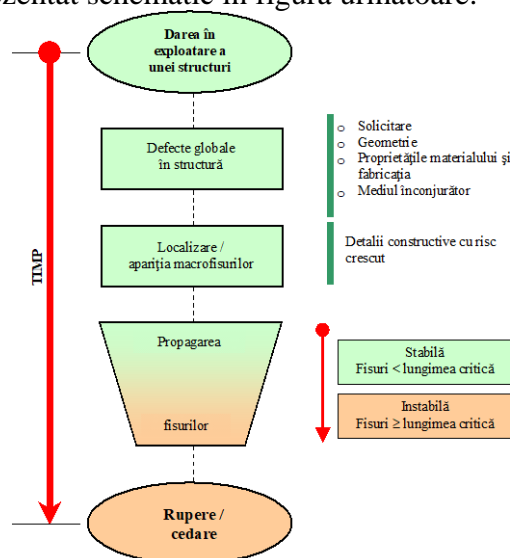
zentat schematic în figura următoare:

Darea în exploatare a unei structuri

Defecte globale în structură

o Solicitare
o Geometrie
o Proprietățile materialului și fabricația
o Mediul înconjurător

Localizare / apariția macrofisurilor

Detalii constructive cu risc crescut

TIMP

Propagarea

fisurilor

Stabilă
Fisuri < lungimea critică

Instabilă
Fisuri ≥ lungimea critică

Rupere / cedare